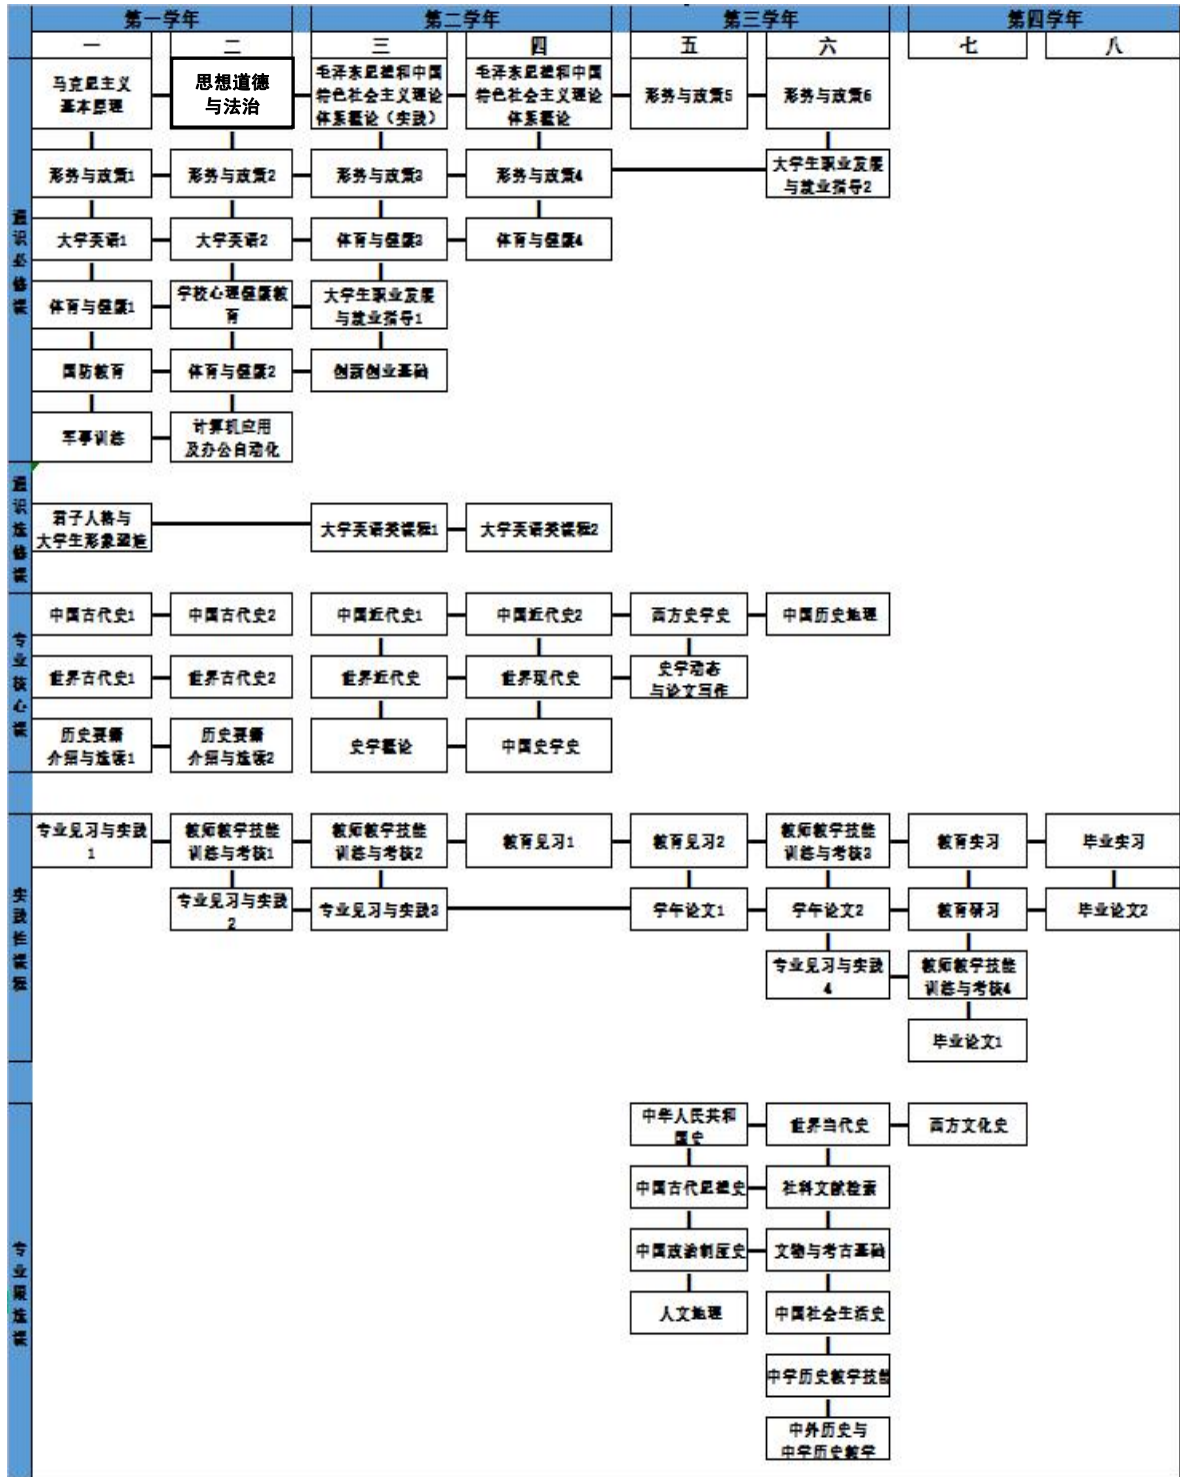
| 第一学年 | | 第二学年 | | 第三学年 | | 第四学年 | |
|---|---|---|---|---|---|---|---|
| 一 | 二 | 三 | 四 | 五 | 六 | 七 | 八 |

通识必修课

马克思主义基本原理
思想道德与法治
毛泽东思想和中国特色社会主义理论体系概论（实践）
毛泽东思想和中国特色社会主义理论体系概论
形势与政策5
形势与政策6
形势与政策1
形势与政策2
形势与政策3
形势与政策4
大学生职业发展与就业指导2
大学英语1
大学英语2
体育与健康3
体育与健康4
体育与健康1
学校心理健康教育
大学生职业发展与就业指导1
国防教育
体育与健康2
创新创业基础
军事训练
计算机应用及办公自动化

通识选修课

君子人格与大学生形象塑造
大学英语类课程1
大学英语类课程2

专业核心课

中国古代史1
中国古代史2
中国近代史1
中国近代史2
西方史学史
中国历史地理
世界古代史1
世界古代史2
世界近代史
世界现代史
史学动态与论文写作
历史要籍介绍与选读1
历史要籍介绍与选读2
史学概论
中国史学史

实践性课程

专业见习与实践1
教师教学技能训练与考核1
教师教学技能训练与考核2
教育见习1
教育见习2
教师教学技能训练与考核3
教育实习
毕业实习
专业见习与实践2
专业见习与实践3
学年论文1
学年论文2
教育研习
毕业论文2
专业见习与实践4
教师教学技能训练与考核4
毕业论文1

专业限选课

中华人民共和国史
世界当代史
西方文化史
中国古代思想史
社科文献检索
中国政治制度史
文物与考古基础
人文地理
中国社会生活史
中学历史教学技能
中外历史与中学历史教学